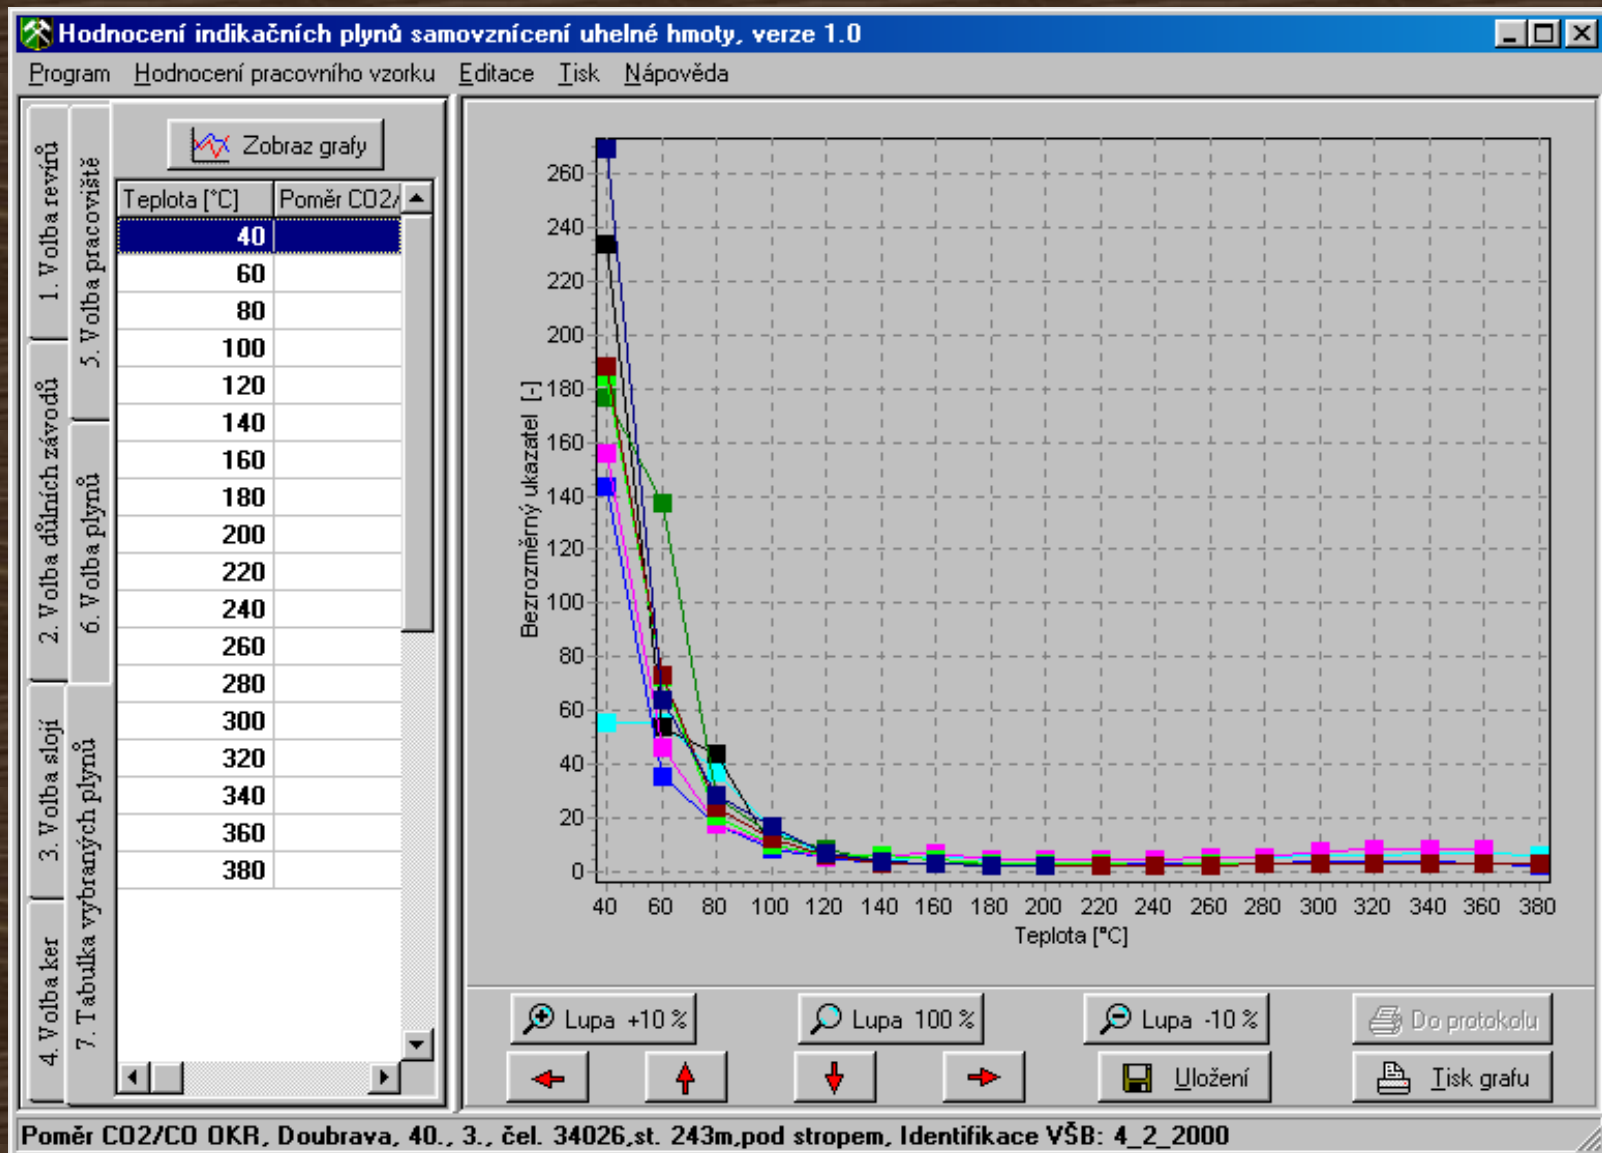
Hodnocení indikačních plynů samovznícení uhelné hmoty, verze 1.0

Program Hodnocení pracovního vzorku Editace Tisk Nápověda

1. Volba revírů
2. Volba důlních závodů
3. Volba slojí
4. Volba ker
5. Volba pracoviště
6. Volba plynů
7. Tabulka vybraných plynů

Zobraz grafy

| Teplota [°C] | Poměr CO2/ |
|---|---|
| 40 | |
| 60 | |
| 80 | |
| 100 | |
| 120 | |
| 140 | |
| 160 | |
| 180 | |
| 200 | |
| 220 | |
| 240 | |
| 260 | |
| 280 | |
| 300 | |
| 320 | |
| 340 | |
| 360 | |
| 380 | |

Bezrozměrný ukazatel [-]
260 240 220 200 180 160 140 120 100 80 60 40 20 0
40 60 80 100 120 140 160 180 200 220 240 260 280 300 320 340 360 380
Teplota [°C]

Lupa +10 % Lupa 100 % Lupa -10 % Do protokolu
Uložení Tisk grafu

Poměr CO2/CO OKR, Doubrava, 40., 3., čel. 34026,st. 243m,pod stropem, Identifikace VŠB: 4_2_2000